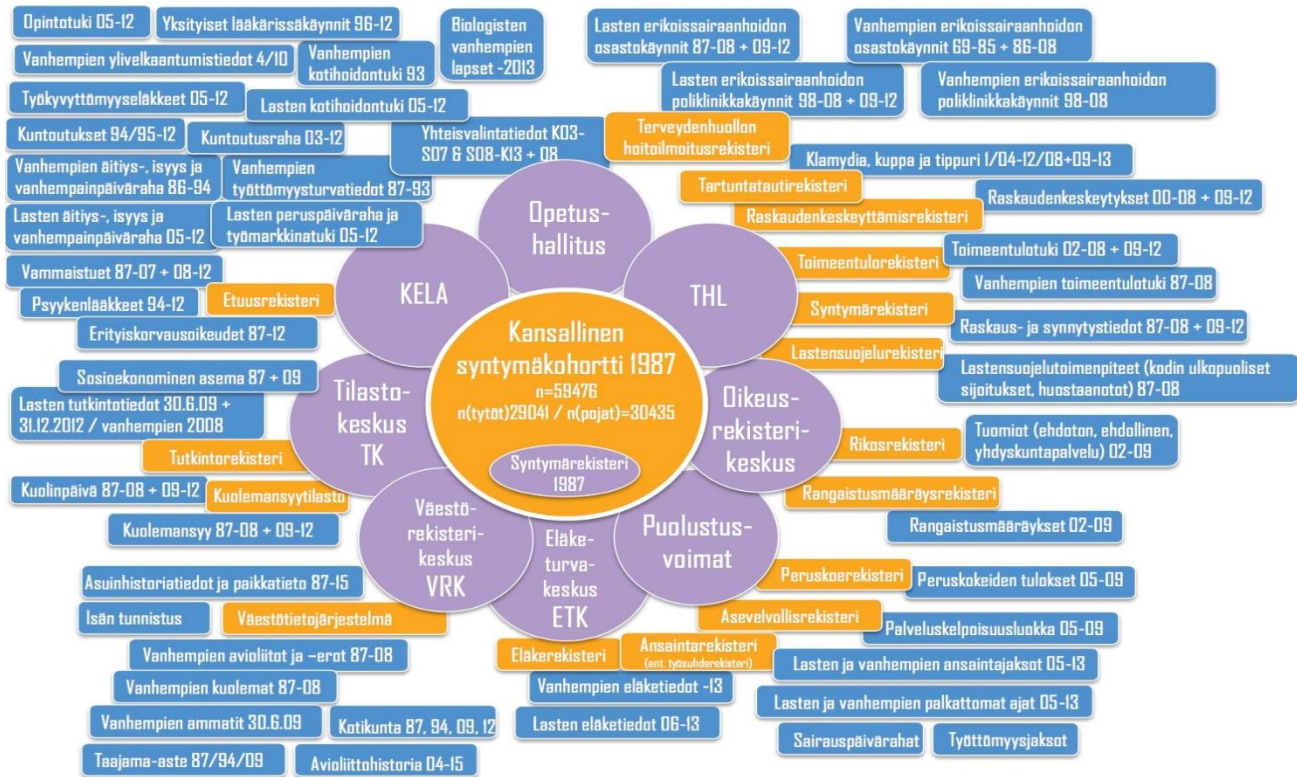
Kansallinen syntymäkohortti 1987
n=59476
n(tytöt)29041 / n(pojat)=30435

Syntymärekisteri 1987

Opetushallitus

THL

KELA

Tilastokeskus TK

Oikeusrekisterikeskus

Väestörekisterikeskus VRK

Eläketurvakeskus ETK

Puolustusvoimat

Opintotuki 05-12
Yksityiset lääkärissäkäynnit 96-12
Biologisten vanhempien lapset -2013
Vanhempien ylivelkaantumistiedot 4/10
Vanhempien kotihoidontuki 93
Työkyvyttömyyseläkkeet 05-12
Lasten kotihoidontuki 05-12
Kuntoutukset 94/95-12
Kuntoutusraha 03-12
Vanhempien äitiys-, isyys ja vanhempainpäiväraha 86-94
Vanhempien työttömyysturvatiedot 87-93
Lasten äitiys-, isyys ja vanhempainpäiväraha 05-12
Lasten peruspäiväraha ja työmarkkinatuki 05-12
Vammaistuet 87-07 + 08-12
Psyykenlääkkeet 94-12
Etuusrekisteri
Erityiskorvausoikeudet 87-12

Yhteisvalintatiedot K03-S07 & S08-K13 + 08

Lasten erikoissairaanhoidon osastokäynnit 87-08 + 09-12
Vanhempien erikoissairaanhoidon osastokäynnit 69-85 + 86-08
Lasten erikoissairaanhoidon poliklinikkakäynnit 98-08 + 09-12
Vanhempien erikoissairaanhoidon poliklinikkakäynnit 98-08
Terveydenhuollon hoitoilmoitusrekisteri
Klamydia, kuppa ja tippuri 1/04-12/08+09-13
Tartuntatautirekisteri
Raskaudenkeskeytykset 00-08 + 09-12
Raskaudenkeskeyttämisrekisteri
Toimeentulotuki 02-08 + 09-12
Toimeentulorekisteri
Vanhempien toimeentulotuki 87-08
Syntymärekisteri
Raskaus- ja synnytystiedot 87-08 + 09-12
Lastensuojelurekisteri
Lastensuojelutoimenpiteet (kodin ulkopuoliset sijoitukset, huostaanotot) 87-08

Sosioekonominen asema 87 + 09
Lasten tutkintotiedot 30.6.09 + 31.12.2012 / vanhempien 2008
Tutkintorekisteri
Kuolinpäivä 87-08 + 09-12
Kuolemansyytilasto
Kuolemansyy 87-08 + 09-12

Rikosrekisteri
Tuomiot (ehdoton, ehdollinen, yhdyskuntapalvelu) 02-09
Rangaistusmääräysrekisteri
Rangaistusmääräykset 02-09

Asuinhistoriatiedot ja paikkatieto 87-15
Isän tunnistus
Väestötietojärjestelmä
Vanhempien avioliitot ja –erot 87-08
Vanhempien kuolemat 87-08
Vanhempien ammatit 30.6.09
Kotikunta 87, 94, 09, 12
Taajama-aste 87/94/09
Avioliittohistoria 04-15

Peruskoerekisteri
Peruskokeiden tulokset 05-09
Asevelvollisrekisteri
Palveluskelpoisuusluokka 05-09
Ansaintarekisteri (ent. työsuhderekisteri)
Eläkerekisteri
Lasten ja vanhempien ansaintajaksot 05-13
Vanhempien eläketiedot -13
Lasten ja vanhempien palkattomat ajat 05-13
Lasten eläketiedot 06-13
Sairauspäivärahat
Työttömyysjaksot